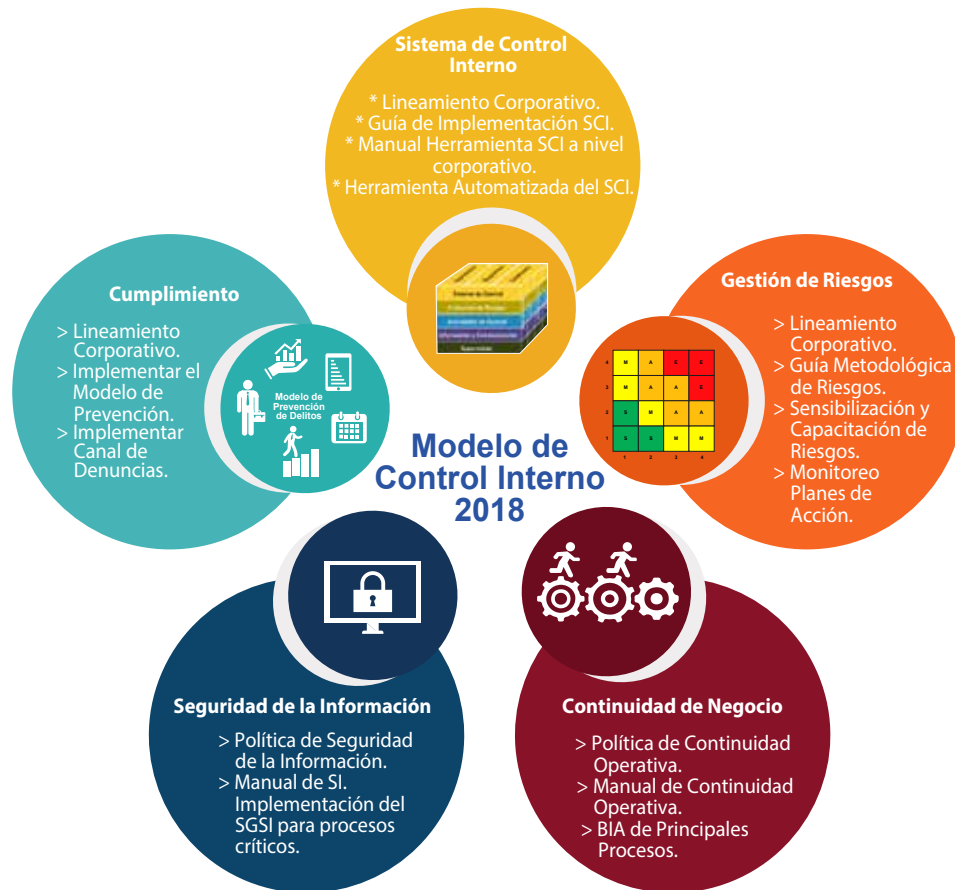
Sistema de Control Interno

* Lineamiento Corporativo.
* Guía de Implementación SCI.
* Manual Herramienta SCI a nivel corporativo.
* Herramienta Automatizada del SCI.

Cumplimiento

> Lineamiento Corporativo.
> Implementar el Modelo de Prevención.
> Implementar Canal de Denuncias.

Modelo de Prevención de Delitos

Gestión de Riesgos

> Lineamiento Corporativo.
> Guía Metodológica de Riesgos.
> Sensibilización y Capacitación de Riesgos.
> Monitoreo Planes de Acción.

Modelo de Control Interno 2018

Seguridad de la Información

> Política de Seguridad de la Información.
> Manual de SI. Implementación del SGSI para procesos críticos.

Continuidad de Negocio

> Política de Continuidad Operativa.
> Manual de Continuidad Operativa.
> BIA de Principales Procesos.